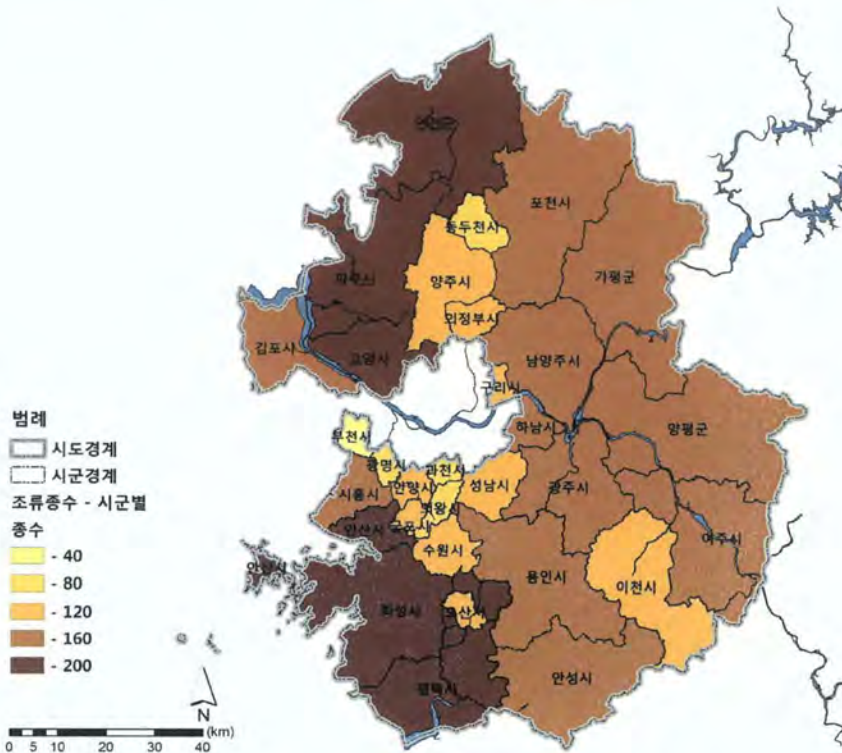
연천군
포천시
동두천시
파주시
양주시
가평군
의정부시
김포시
고양시
남양주시
구리시
범례
시도경계
시군경계
조류종수 - 시군별
종수
- 40
- 80
- 120
- 160
- 200
부천시
하남시
양평군
광명시
과천시
시흥시
안양시
성남시
광주시
의왕시
안산시
군포시
여주시
수원시
안산시
용인시
이천시
화성시
오산시
안성시
평택시
N
0 5 10 20 30 40 (km)